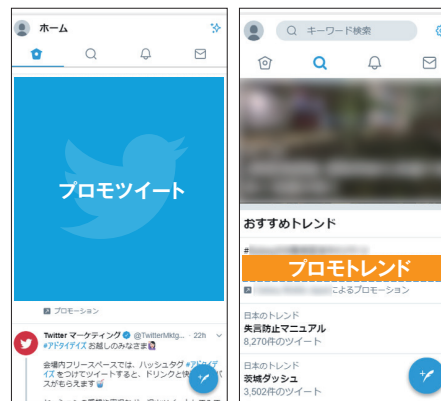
ホーム

プロモツイート

プロモーション

Twitter マーケティング @TwitterMktg... · 22h
#アドタイデイズ お越しのみなさま
会場内フリースペースでは、ハッシュタグ #アドタイデイズ をつけてツイートすると、ドリンクと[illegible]スがもらえます
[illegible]

キーワード検索

おすすめトレンド
#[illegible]
プロモトレンド
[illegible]によるプロモーション

日本のトレンド
失言防止マニュアル
8,270件のツイート

日本のトレンド
茨城ダッシュ
3,502件のツイート